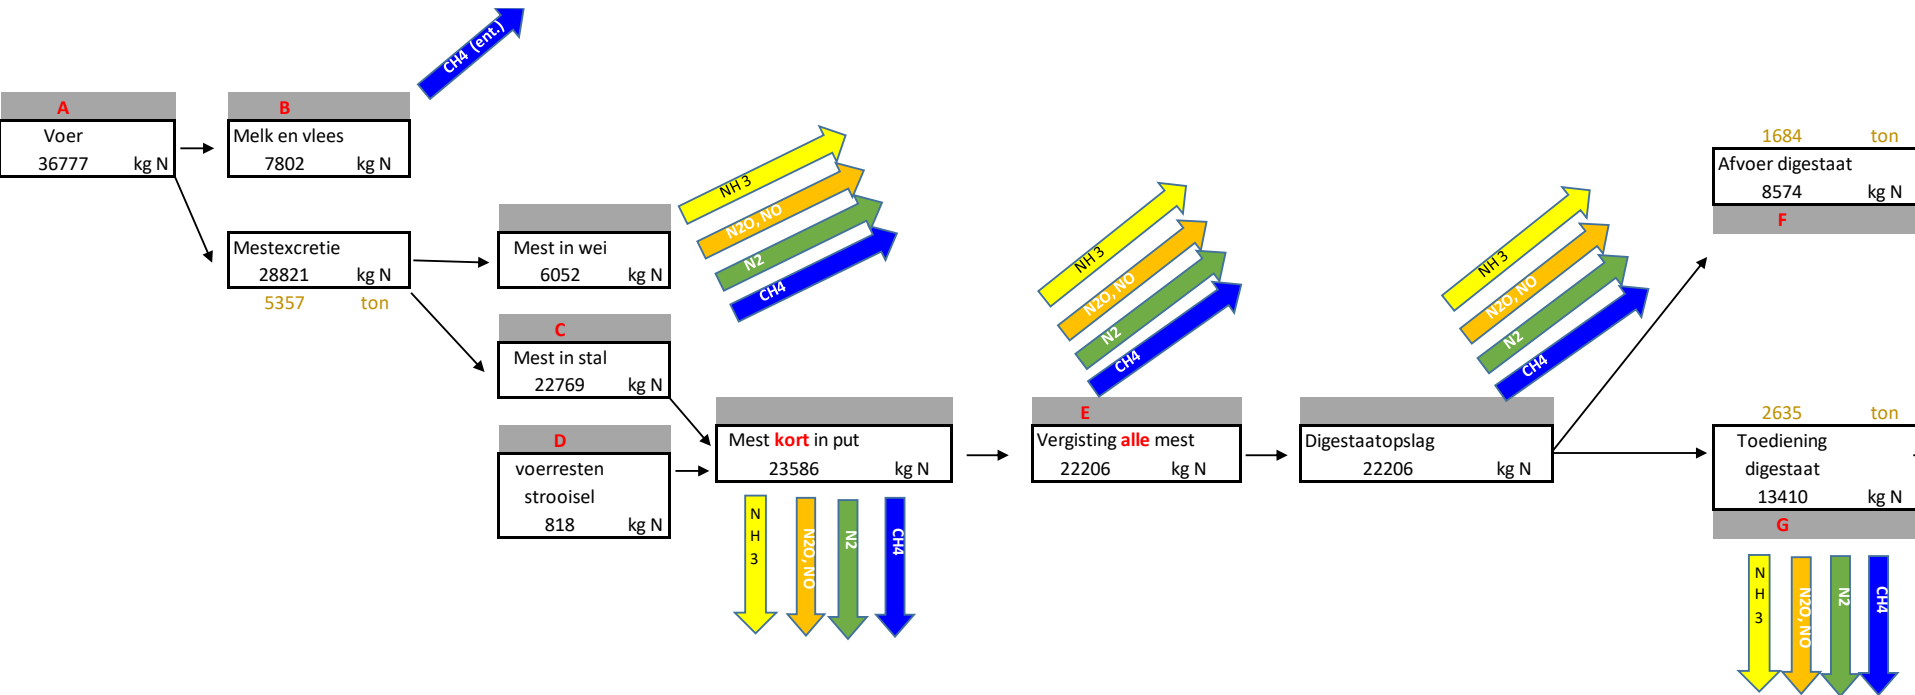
A
Voer
36777 kg N

B
Melk en vlees
7802 kg N

CH4 (ent.)

Mestexcretie
28821 kg N
5357 ton

Mest in wei
6052 kg N

NH 3
N2O, NO
N2
CH4

C
Mest in stal
22769 kg N

D
voerresten
strooisel
818 kg N

Mest kort in put
23586 kg N

NH3
N2O, NO
N2
CH4

NH 3
N2O, NO
N2
CH4

E
Vergisting alle mest
22206 kg N

NH 3
N2O, NO
N2
CH4

Digestaatopslag
22206 kg N

1684 ton
Afvoer digestaat
8574 kg N
F

2635 ton
Toediening
digestaat
13410 kg N
G

NH3
N2O, NO
N2
CH4